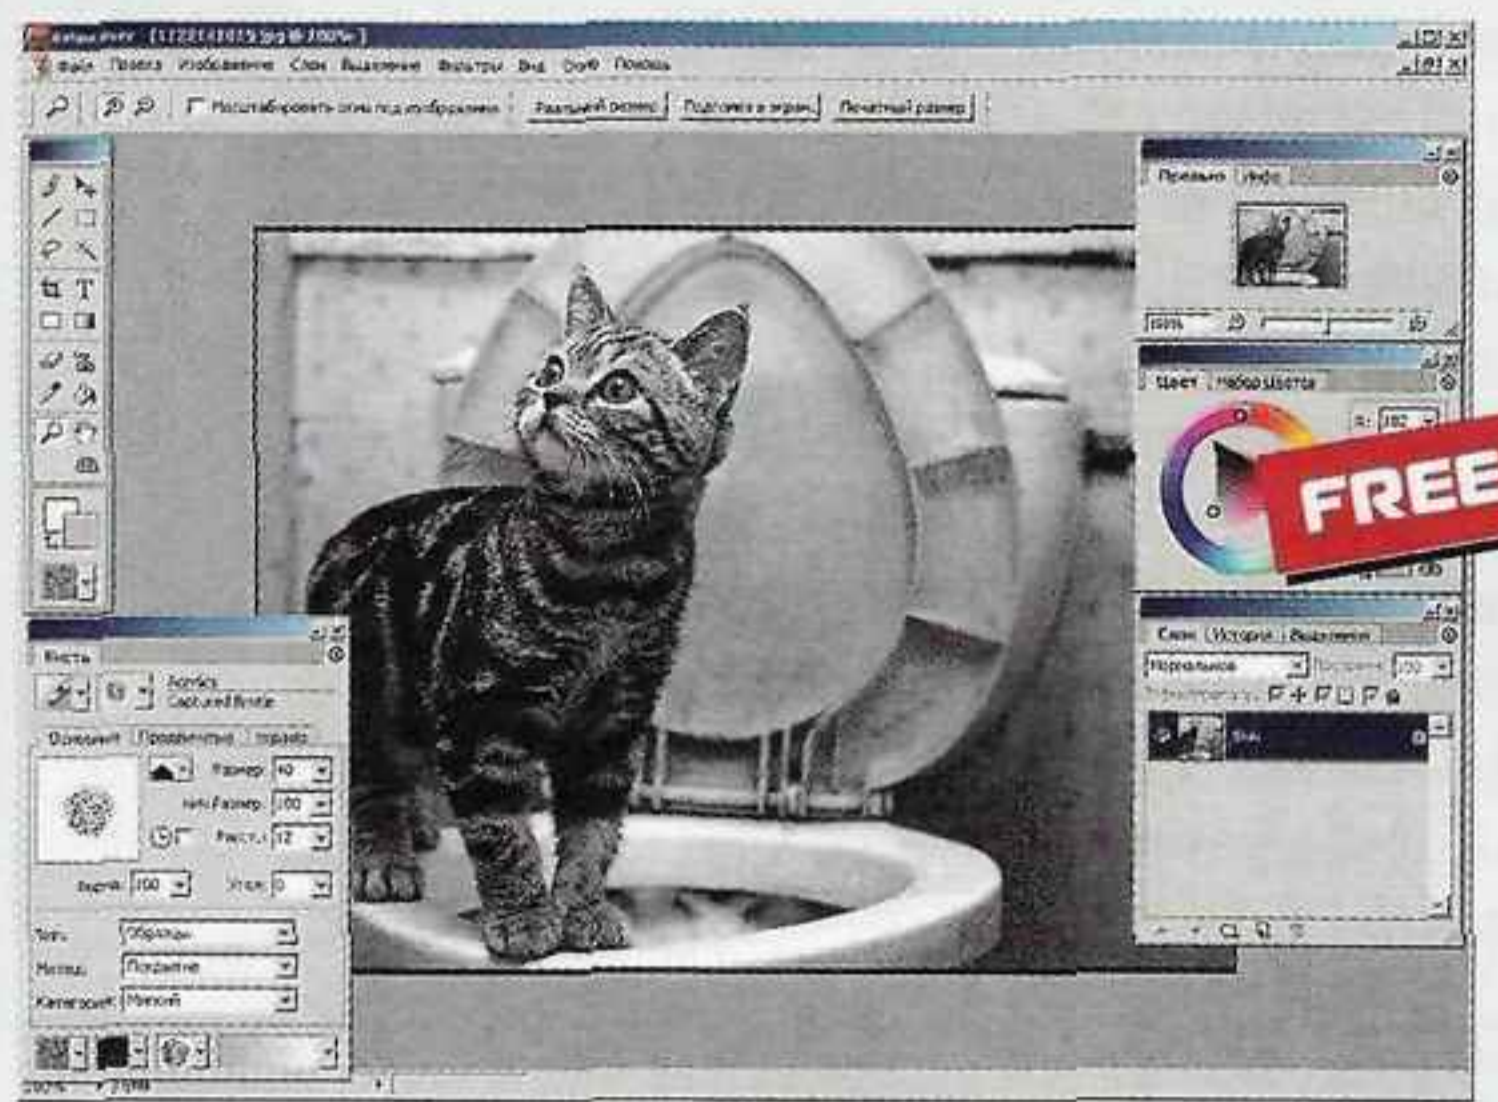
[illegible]

Файл Правка Изображение Слои Выделение Фильтры Вид Окно Помощь

Масштабировать окно под изображение | Реальный размер | Подогнать в экран | Печатный размер

Превью | Инфо

Цвет | Набор цветов

FREE

Слои | История | Выделения

Нормальное

Кисть

Основные | Продвинутые | Шрифт

Размер: 40

Мин.Размер: 100

Рисст.: 12

Жёсткость: 100

Угол: 0

Тип: Обычный

Метод: Покрытие

Категория: Мягкий

100%